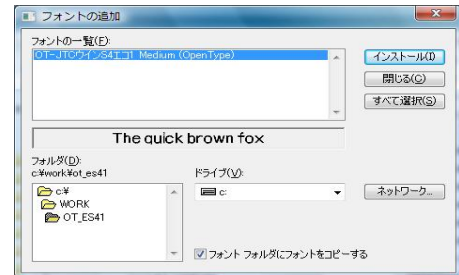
フォントの追加

フォントの一覧(F):
OT-JTCウインS4エコ1 Medium (OpenType)

インストール(I)
閉じる(C)
すべて選択(S)

The quick brown fox

フォルダ(D):
c:¥work¥ot_es41

ドライブ(V):
c:

c:¥
WORK
OT_ES41

ネットワーク...

フォント フォルダにフォントをコピーする